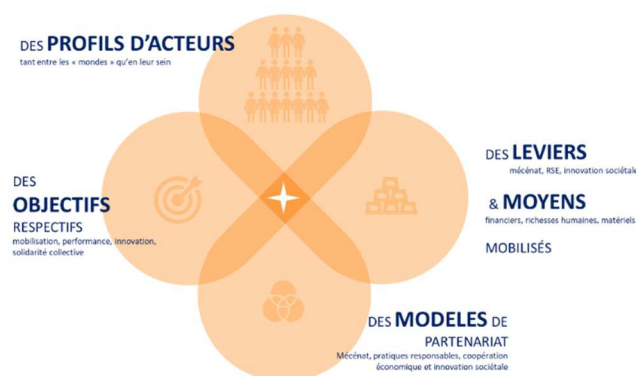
DES PROFILS D'ACTEURS
tant entre les « mondes » qu'en leur sein

DES
OBJECTIFS
RESPECTIFS
mobilisation, performance, innovation, solidarité collective

DES LEVIERS
mécénat, RSE, innovation sociétale

& MOYENS
financiers, richesses humaines, matériels

MOBILISÉS

DES MODELES DE PARTENARIAT
Mécénat, pratiques responsables, coopération économique et innovation sociétale